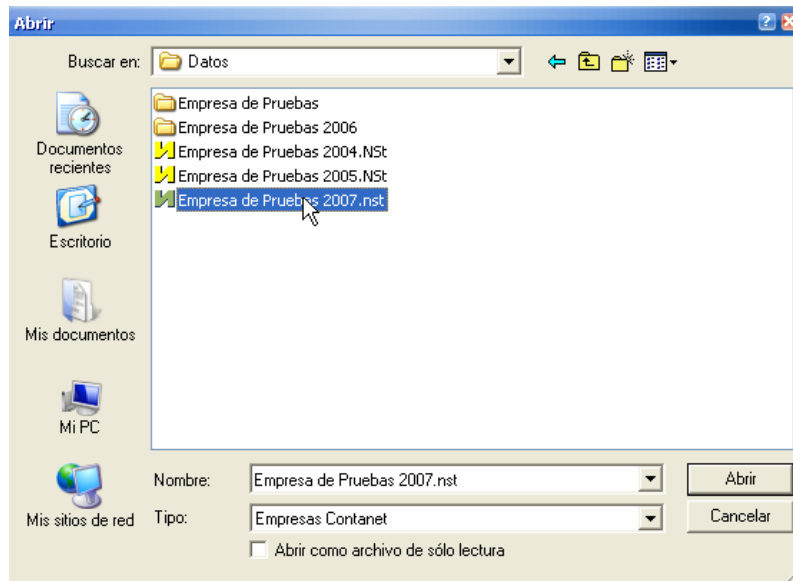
Abrir

Buscar en: Datos

Documentos recientes

Escritorio

Mis documentos

Mi PC

Mis sitios de red

Empresa de Pruebas
Empresa de Pruebas 2006
Empresa de Pruebas 2004.NSt
Empresa de Pruebas 2005.NSt
Empresa de Pruebas 2007.nst

Nombre: Empresa de Pruebas 2007.nst
Tipo: Empresas Contanet

Abrir
Cancelar

Abrir como archivo de sólo lectura